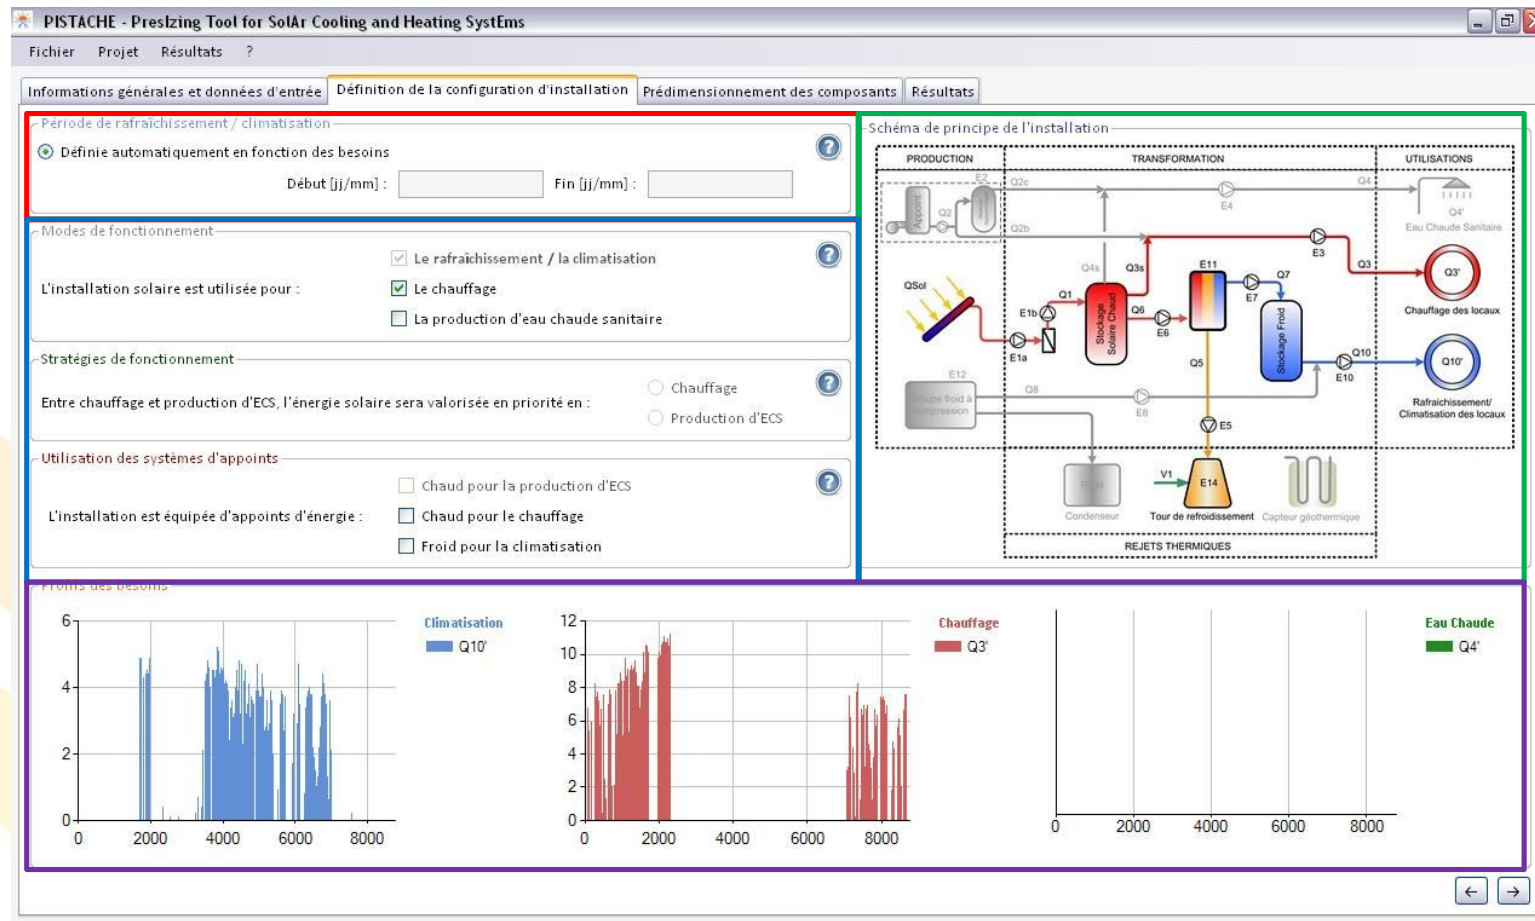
PISTACHE - PreSIzing Tool for SolAr Cooling and Heating SystEms

Fichier Projet Résultats ?

Informations générales et données d'entrée | Définition de la configuration d'installation | Prédimensionnement des composants | Résultats

Période de rafraîchissement / climatisation

Définie automatiquement en fonction des besoins

Début [jj/mm] : Fin [jj/mm] :

Modes de fonctionnement

L'installation solaire est utilisée pour :

Le rafraîchissement / la climatisation

Le chauffage

La production d'eau chaude sanitaire

Stratégies de fonctionnement

Entre chauffage et production d'ECS, l'énergie solaire sera valorisée en priorité en :

Chauffage

Production d'ECS

Utilisation des systèmes d'appoints

L'installation est équipée d'appoints d'énergie :

Chaud pour la production d'ECS

Chaud pour le chauffage

Froid pour la climatisation

Schéma de principe de l'installation

PRODUCTION TRANSFORMATION UTILISATIONS

Appoint Q2 E2 Q2c Q2b E4 Q4 Q4' Eau Chaude Sanitaire

QSol Q4s Q3s Q1 E1b E1a Stockage Solaire Chaud Q6 E6 E11 E7 Q7 Stockage Froid E3 Q3 Q3' Chauffage des locaux

Q5 Q10 E10 Q10' Rafraichissement/ Climatisation des locaux

E12 Pompe froid à compression Q8 E8 E5

V1 E14 Condenseur Tour de refroidissement Capteur géothermique

REJETS THERMIQUES

Profils des besoins

Climatisation Q10'

Chauffage Q3'

Eau Chaude Q4'

6 4 2 0 0 2000 4000 6000 8000

12 10 8 6 4 2 0 0 2000 4000 6000 8000

0 2000 4000 6000 8000

← →